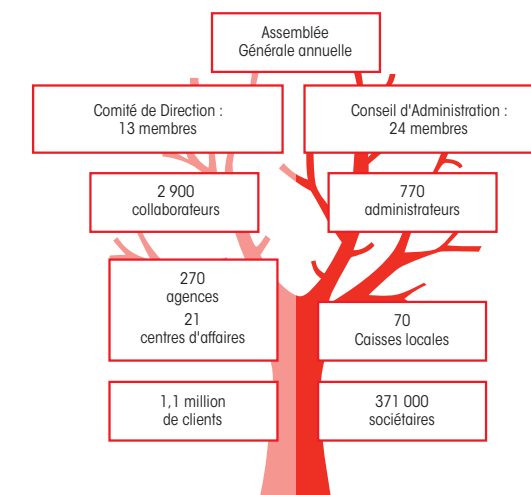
Assemblée
Générale annuelle

Comité de Direction :
13 membres

Conseil d'Administration :
24 membres

2 900
collaborateurs

770
administrateurs

270
agences
21
centres d'affaires

70
Caisses locales

1,1 million
de clients

371 000
sociétaires